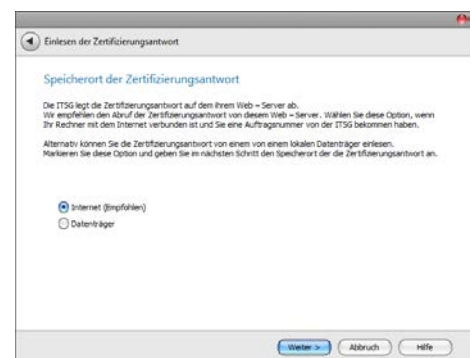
Einlesen der Zertifizierungsantwort

Speicherort der Zertifizierungsantwort

Die ITSG legt die Zertifizierungsantwort auf dem ihrem Web – Server ab. Wir empfehlen den Abruf der Zertifizierungsantwort von diesem Web – Server. Wählen Sie diese Option, wenn Ihr Rechner mit dem Internet verbunden ist und Sie eine Auftragsnummer von der ITSG bekommen haben.

Alternativ können Sie die Zertifizierungsantwort von einem von einem lokalen Datenträger einlesen. Markieren Sie diese Option und geben Sie im nächsten Schritt den Speicherort der die Zertifizierungsantwort an.

Internet (Empfohlen)
Datenträger

Weiter > Abbruch Hilfe